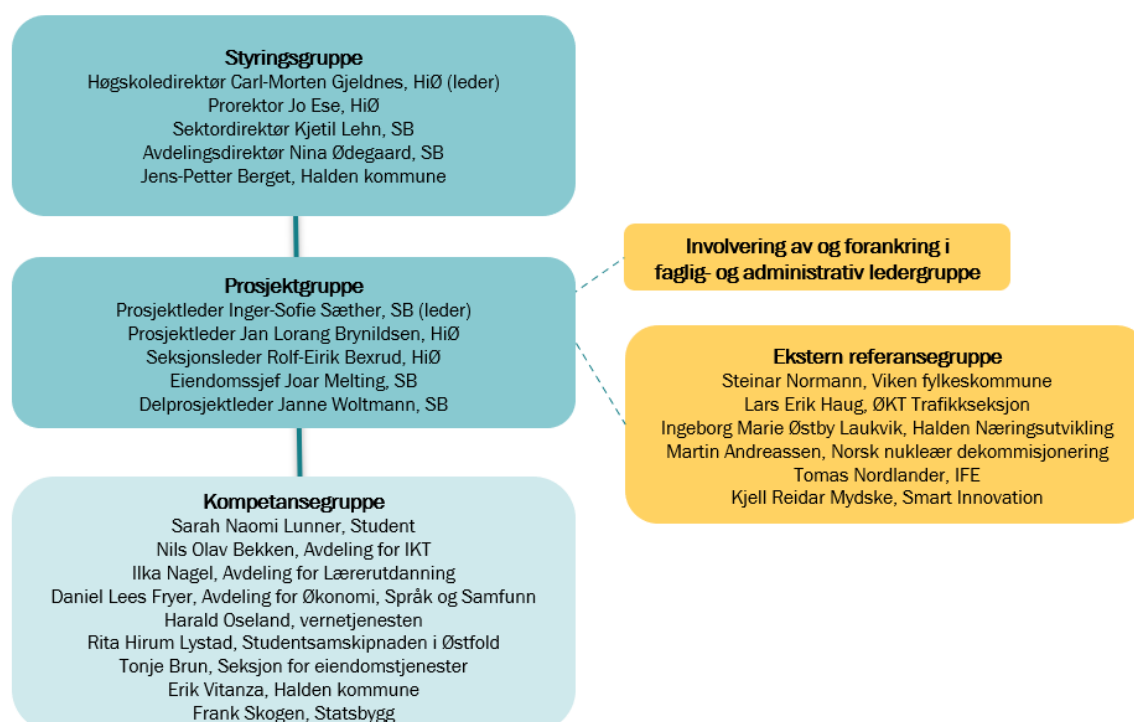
Styringsgruppe
Høgskoledirektør Carl-Morten Gjeldnes, HiØ (leder)
Prorektor Jo Ese, HiØ
Sektordirektør Kjetil Lehn, SB
Avdelingsdirektør Nina Ødegaard, SB
Jens-Petter Berget, Halden kommune

Prosjektgruppe
Prosjektleder Inger-Sofie Sæther, SB (leder)
Prosjektleder Jan Lorang Brynildsen, HiØ
Seksjonsleder Rolf-Eirik Bexrud, HiØ
Eiendomssjef Joar Melting, SB
Delprosjektleder Janne Woltmann, SB

Involvering av og forankring i faglig- og administrativ ledergruppe

Ekstern referansegruppe
Steinar Normann, Viken fylkeskommune
Lars Erik Haug, ØKT Trafikkseksjon
Ingeborg Marie Østby Laukvik, Halden Næringsutvikling
Martin Andreassen, Norsk nukleær dekommisjonering
Tomas Nordlander, IFE
Kjell Reidar Mydske, Smart Innovation

Kompetansegruppe
Sarah Naomi Lunner, Student
Nils Olav Bekken, Avdeling for IKT
Ilka Nagel, Avdeling for Lærerutdanning
Daniel Lees Fryer, Avdeling for Økonomi, Språk og Samfunn
Harald Oseland, vernetjenesten
Rita Hirum Lystad, Studentsamskipnaden i Østfold
Tonje Brun, Seksjon for eiendomstjenester
Erik Vitanza, Halden kommune
Frank Skogen, Statsbygg